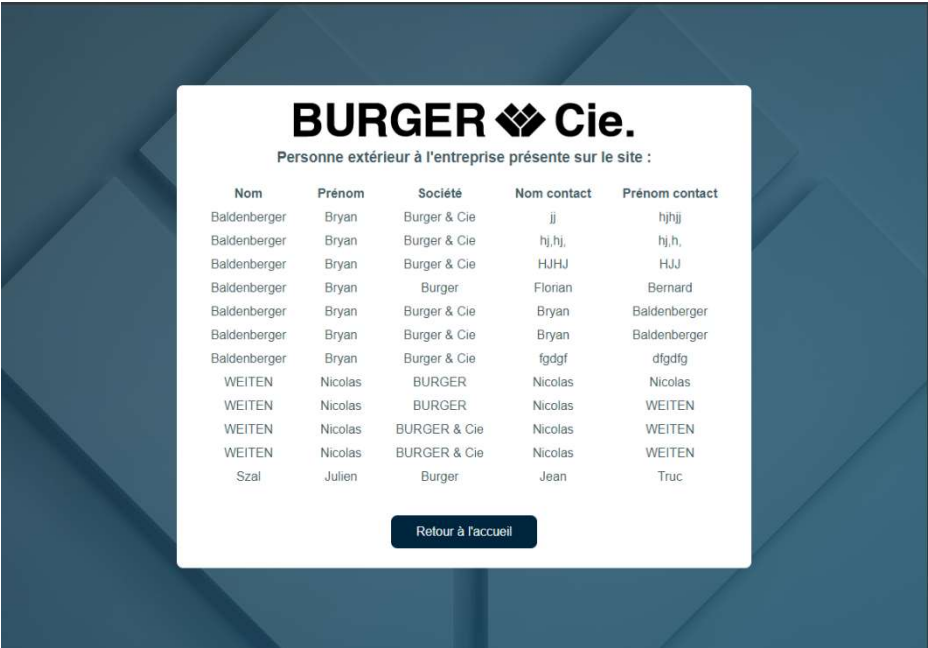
BURGER Cie.

Personne extérieur à l'entreprise présente sur le site :

| Nom | Prénom | Société | Nom contact | Prénom contact |
|---|---|---|---|---|
| Baldenberger | Bryan | Burger & Cie | jj | hjhjj |
| Baldenberger | Bryan | Burger & Cie | hj,hj, | hj,h, |
| Baldenberger | Bryan | Burger & Cie | HJHJ | HJJ |
| Baldenberger | Bryan | Burger | Florian | Bernard |
| Baldenberger | Bryan | Burger & Cie | Bryan | Baldenberger |
| Baldenberger | Bryan | Burger & Cie | Bryan | Baldenberger |
| Baldenberger | Bryan | Burger & Cie | fgdgf | dfgdfg |
| WEITEN | Nicolas | BURGER | Nicolas | Nicolas |
| WEITEN | Nicolas | BURGER | Nicolas | WEITEN |
| WEITEN | Nicolas | BURGER & Cie | Nicolas | WEITEN |
| WEITEN | Nicolas | BURGER & Cie | Nicolas | WEITEN |
| Szal | Julien | Burger | Jean | Truc |

Retour à l'accueil